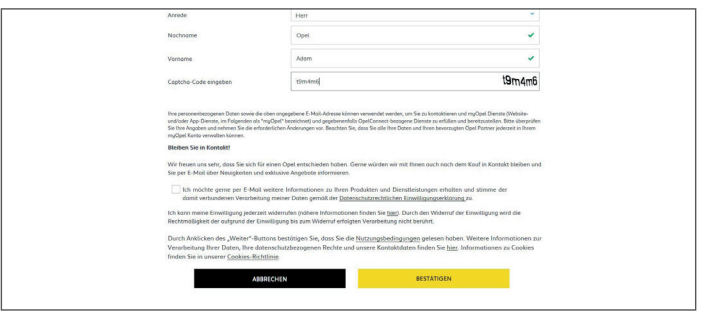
Anrede
Herr

Nachname
Opel

Vorname
Adam

Captcha-Code eingeben
t9m4m6
t9m4m6

Ihre personenbezogenen Daten sowie die oben angegebene E-Mail-Adresse können verwendet werden, um Sie zu kontaktieren und myOpel Dienste (Website- und/oder App-Dienste, im Folgenden als "myOpel" bezeichnet) und gegebenenfalls OpelConnect-bezogene Dienste zu erfüllen und bereitzustellen. Bitte überprüfen Sie Ihre Angaben und nehmen Sie die erforderlichen Änderungen vor. Beachten Sie, dass Sie alle Ihre Daten und Ihren bevorzugten Opel Partner jederzeit in Ihrem myOpel Konto verwalten können.

Bleiben Sie in Kontakt!

Wir freuen uns sehr, dass Sie sich für einen Opel entschieden haben. Gerne würden wir mit Ihnen auch nach dem Kauf in Kontakt bleiben und Sie per E-Mail über Neuigkeiten und exklusive Angebote informieren.

Ich möchte gerne per E-Mail weitere Informationen zu Ihren Produkten und Dienstleistungen erhalten und stimme der damit verbundenen Verarbeitung meiner Daten gemäß der Datenschutzrechtlichen Einwilligungserklärung zu.

Ich kann meine Einwilligung jederzeit widerrufen (nähere Informationen finden Sie hier). Durch den Widerruf der Einwilligung wird die Rechtmäßigkeit der aufgrund der Einwilligung bis zum Widerruf erfolgten Verarbeitung nicht berührt.

Durch Anklicken des „Weiter"-Buttons bestätigen Sie, dass Sie die Nutzungsbedingungen gelesen haben. Weitere Informationen zur Verarbeitung Ihrer Daten, Ihre datenschutzbezogenen Rechte und unsere Kontaktdaten finden Sie hier. Informationen zu Cookies finden Sie in unserer Cookies-Richtlinie.

ABBRECHEN
BESTÄTIGEN